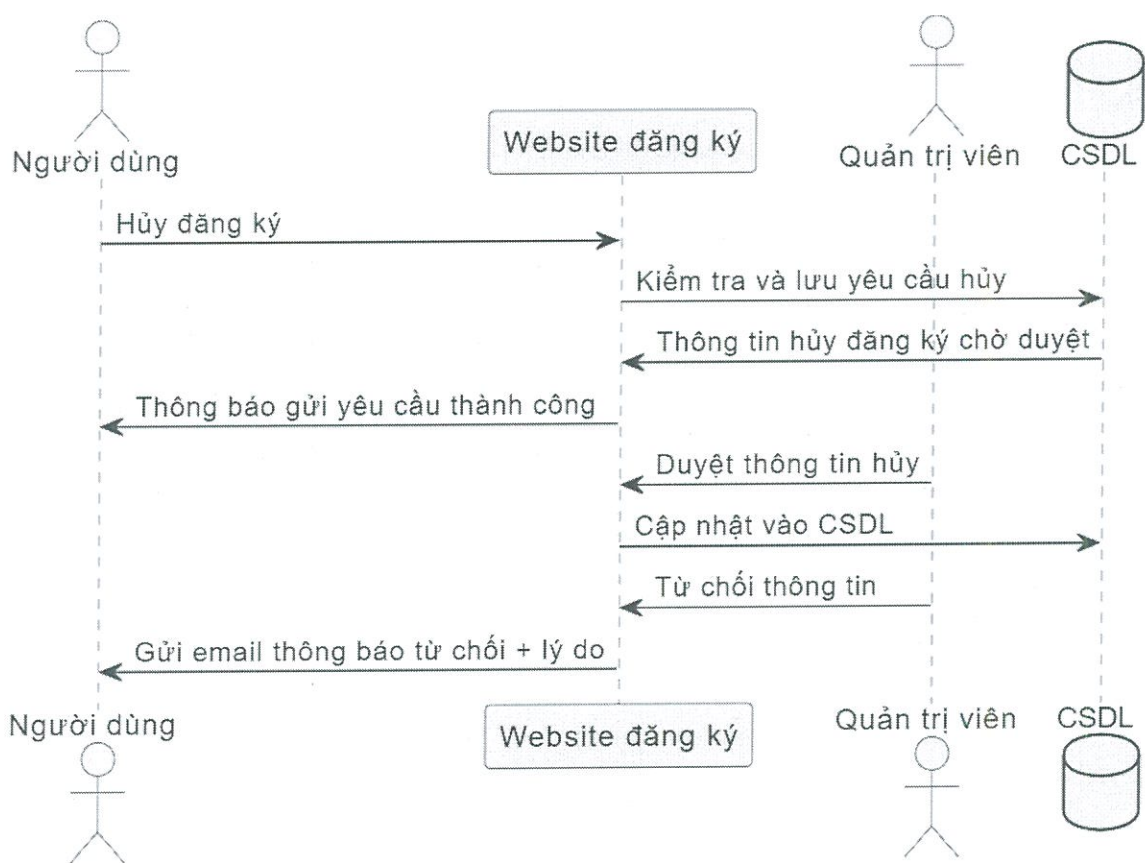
Người dùng

Website đăng ký

Quản trị viên

CSDL

Hủy đăng ký

Kiểm tra và lưu yêu cầu hủy

Thông tin hủy đăng ký chờ duyệt

Thông báo gửi yêu cầu thành công

Duyệt thông tin hủy

Cập nhật vào CSDL

Từ chối thông tin

Gửi email thông báo từ chối + lý do

Người dùng

Website đăng ký

Quản trị viên

CSDL